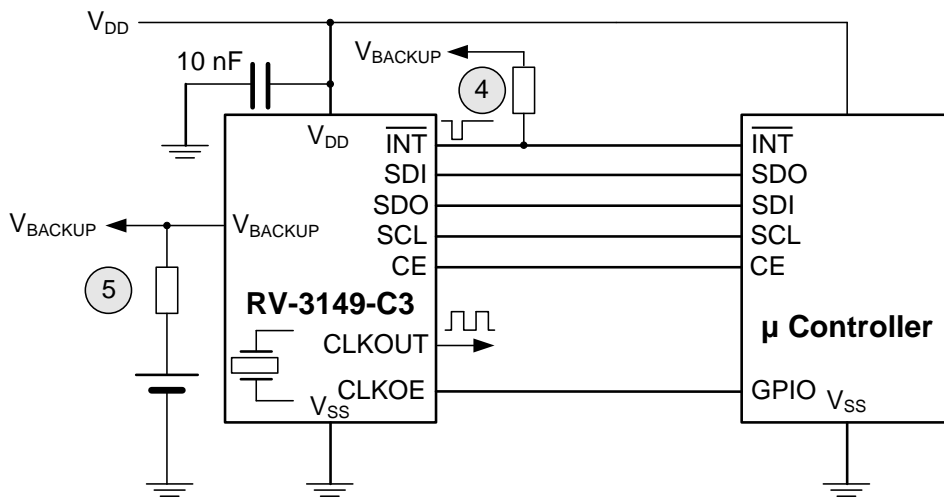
$V_{DD}$

10 nF

$V_{BACKUP}$

4

$V_{DD}$

$\overline{INT}$

SDI

SDO

SCL

CE

$V_{BACKUP}$

$V_{BACKUP}$

5

RV-3149-C3

CLKOUT

CLKOE

$V_{SS}$

$\overline{INT}$

SDO

SDI

SCL

CE

µ Controller

GPIO

$V_{SS}$